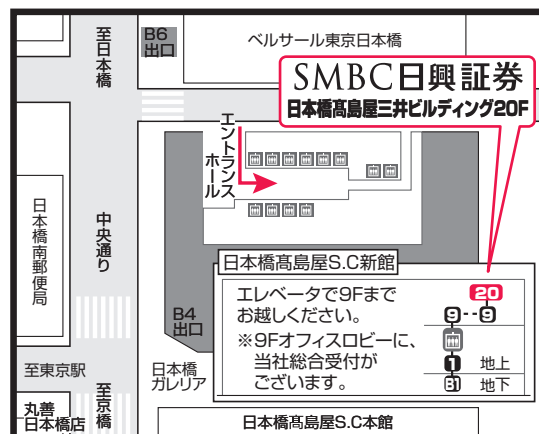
至日本橋

B6 出口

ベルサール東京日本橋

SMBC日興証券

日本橋髙島屋三井ビルディング20F

エントランスホール

日本橋南郵便局

中央通り

日本橋髙島屋S.C新館

エレベータで9Fまでお越しください。

※9Fオフィスロビーに、当社総合受付がございます。

20

9 - 9

1 地上

B1 地下

B4 出口

日本橋ガレリア

至東京駅

至京橋

丸善 日本橋店

日本橋髙島屋S.C本館